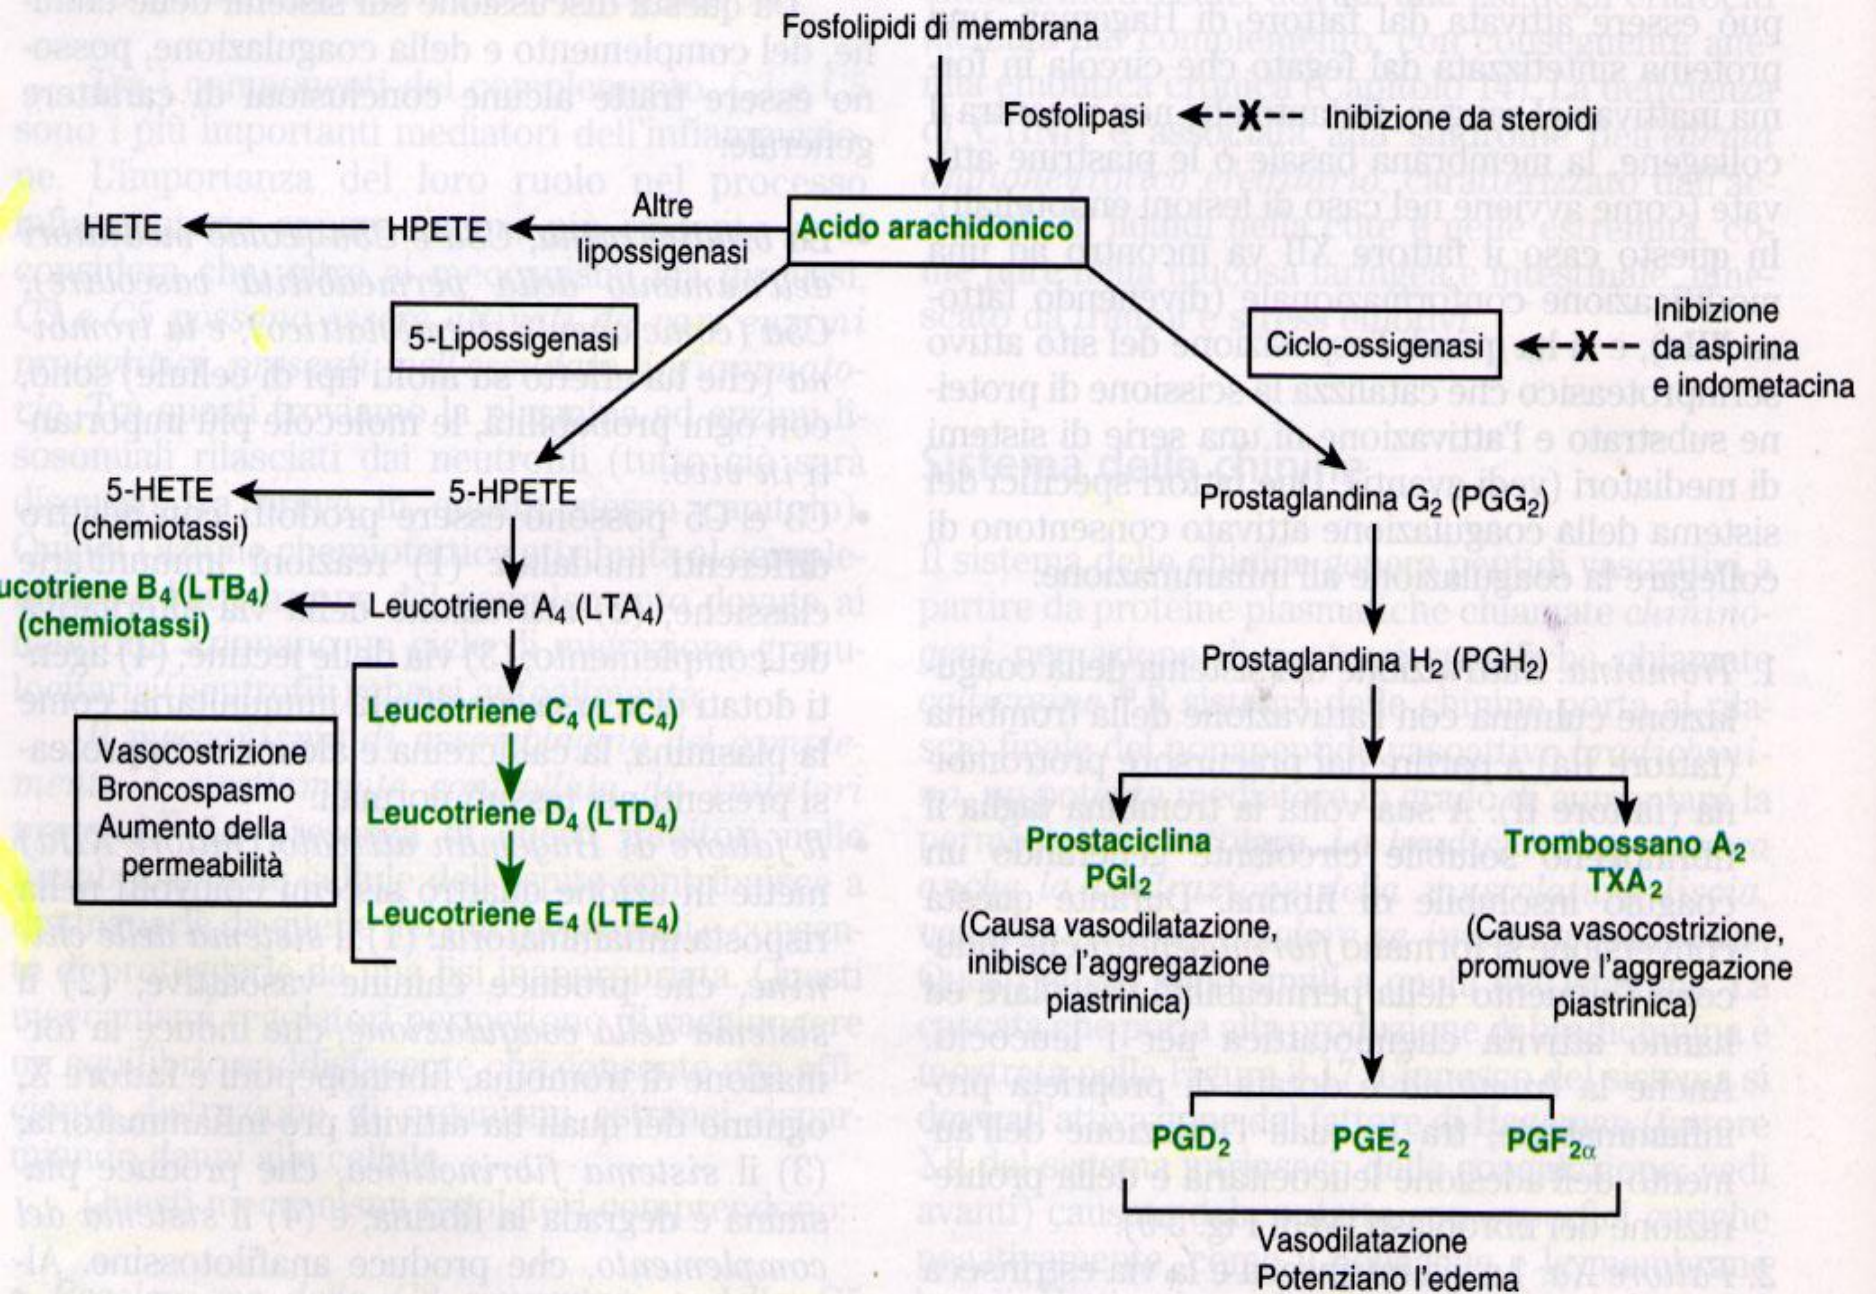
Fosfolipidi di membrana

Fosfolipasi ← X – – Inibizione da steroidi

HETE ← HPETE ← Altre lipossigenasi ← Acido arachidonico

5-Lipossigenasi

Ciclo-ossigenasi ← X – – Inibizione da aspirina e indometacina

5-HETE (chemiotassi) ← 5-HPETE

Prostaglandina G$_2$ (PGG$_2$)

ucotriene B$_4$ (LTB$_4$) (chemiotassi) ← Leucotriene A$_4$ (LTA$_4$)

Prostaglandina H$_2$ (PGH$_2$)

Leucotriene C$_4$ (LTC$_4$)

Leucotriene D$_4$ (LTD$_4$)

Leucotriene E$_4$ (LTE$_4$)

Vasocostrizione
Broncospasmo
Aumento della permeabilità

Prostaciclina PGI$_2$
(Causa vasodilatazione, inibisce l'aggregazione piastrinica)

Trombossano A$_2$ TXA$_2$
(Causa vasocostrizione, promuove l'aggregazione piastrinica)

PGD$_2$ PGE$_2$ PGF$_{2\alpha}$

Vasodilatazione
Potenziano l'edema